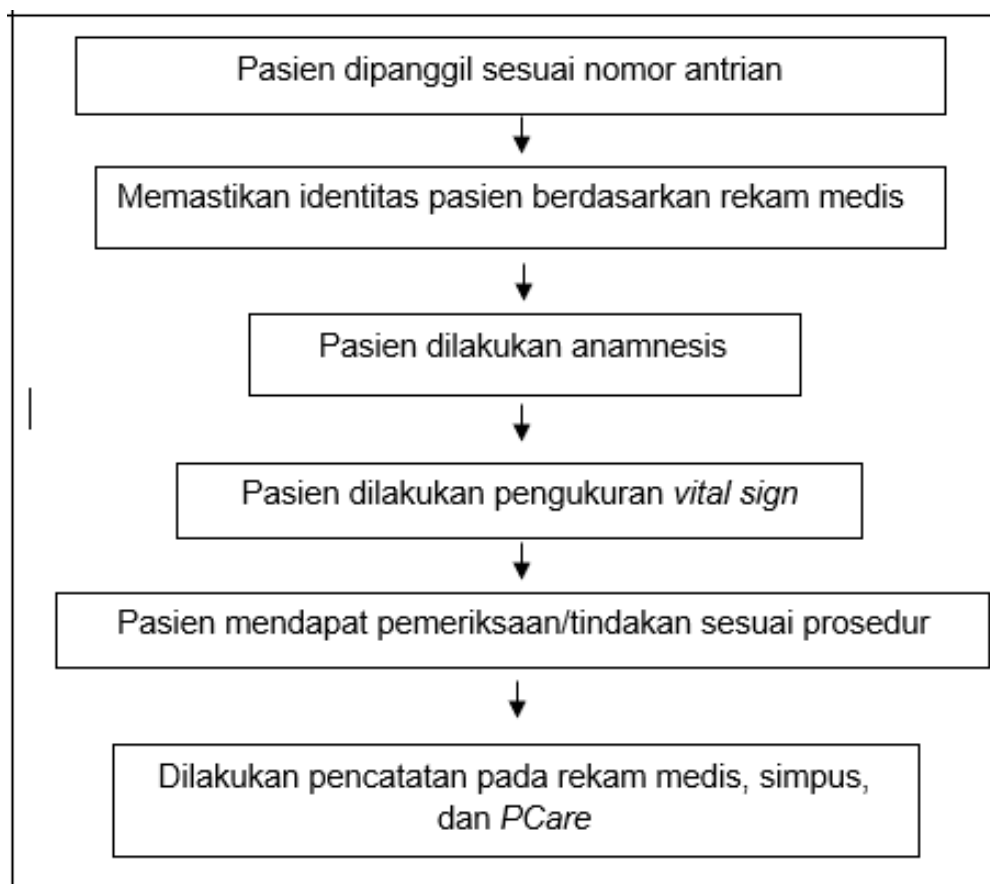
Pasien dipanggil sesuai nomor antrian

Memastikan identitas pasien berdasarkan rekam medis

Pasien dilakukan anamnesis

Pasien dilakukan pengukuran vital sign

Pasien mendapat pemeriksaan/tindakan sesuai prosedur

Dilakukan pencatatan pada rekam medis, simpus, dan PCare